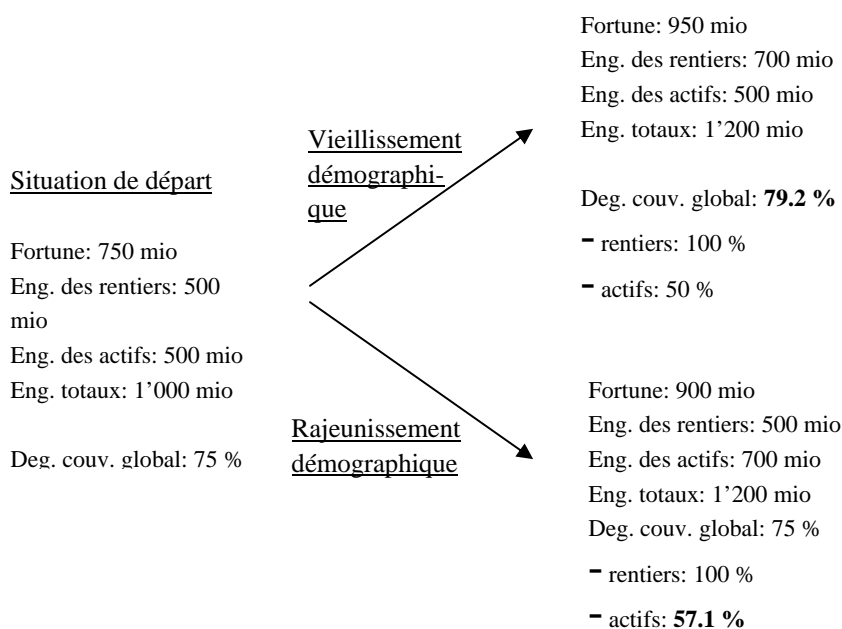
Situation de départ

Fortune: 750 mio
Eng. des rentiers: 500 mio
Eng. des actifs: 500 mio
Eng. totaux: 1'000 mio

Deg. couv. global: 75 %

Vieillissement démographique

Fortune: 950 mio
Eng. des rentiers: 700 mio
Eng. des actifs: 500 mio
Eng. totaux: 1'200 mio

Deg. couv. global: **79.2 %**
- rentiers: 100 %
- actifs: 50 %

Rajeunissement démographique

Fortune: 900 mio
Eng. des rentiers: 500 mio
Eng. des actifs: 700 mio
Eng. totaux: 1'200 mio
Deg. couv. global: 75 %
- rentiers: 100 %
- actifs: **57.1 %**